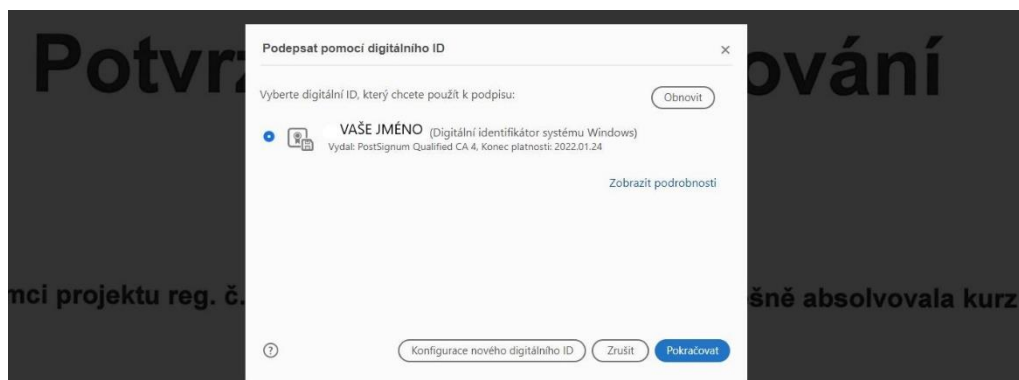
Potvr

ování

Podepsat pomocí digitálního ID

×

Vyberte digitální ID, který chcete použít k podpisu:

Obnovit

VAŠE JMÉNO (Digitální identifikátor systému Windows)
Vydal: PostSignum Qualified CA 4, Konec platnosti: 2022.01.24

Zobrazit podrobnosti

mci projektu reg. č.

šně absolvovala kurz

?

Konfigurace nového digitálního ID

Zrušit

Pokračovat